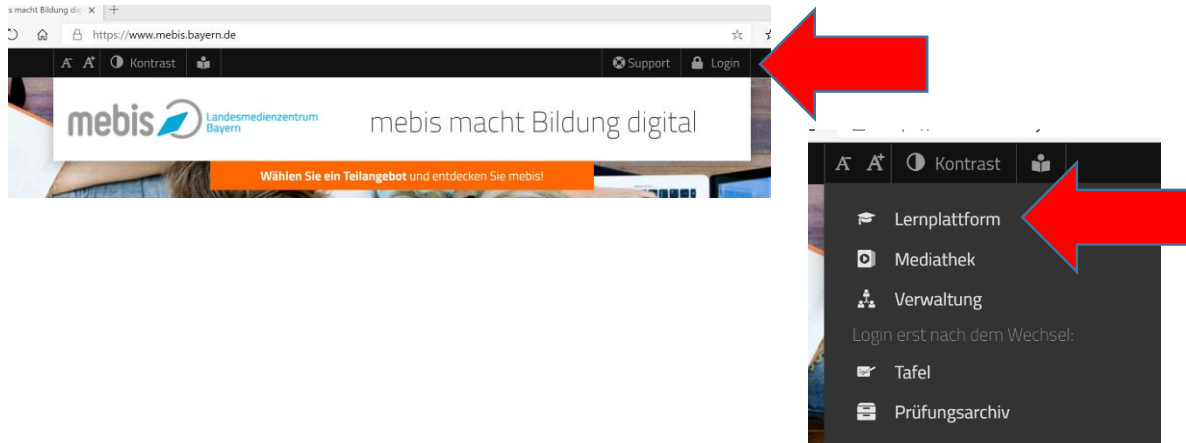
s macht Bildung di ×

https://www.mebis.bayern.de

A A Kontrast Support Login

mebis Landesmedienzentrum Bayern

mebis macht Bildung digital

Wählen Sie ein Teilangebot und entdecken Sie mebis!

A A Kontrast

Lernplattform

Mediathek

Verwaltung

Login erst nach dem Wechsel:

Tafel

Prüfungsarchiv